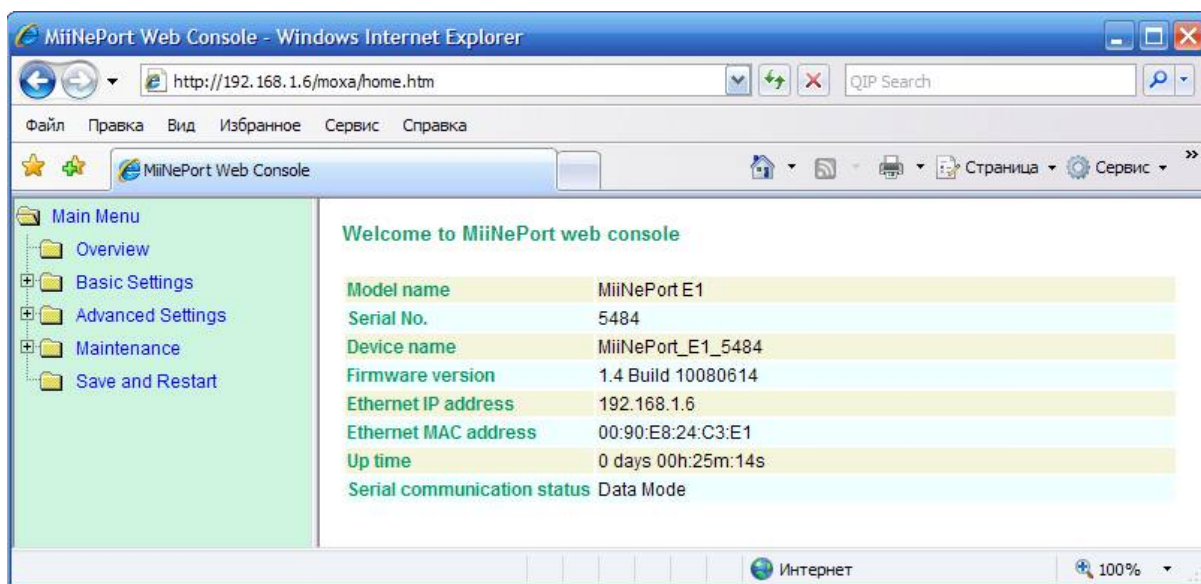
MiiNePort Web Console - Windows Internet Explorer

http://192.168.1.6/moxa/home.htm

QIP Search

Файл Правка Вид Избранное Сервис Справка

MiiNePort Web Console

Страница Сервис

Main Menu
Overview
Basic Settings
Advanced Settings
Maintenance
Save and Restart

Welcome to MiiNePort web console

| | |
|---|---|
| Model name | MiiNePort E1 |
| Serial No. | 5484 |
| Device name | MiiNePort_E1_5484 |
| Firmware version | 1.4 Build 10080614 |
| Ethernet IP address | 192.168.1.6 |
| Ethernet MAC address | 00:90:E8:24:C3:E1 |
| Up time | 0 days 00h:25m:14s |
| Serial communication status | Data Mode |

Интернет

100%